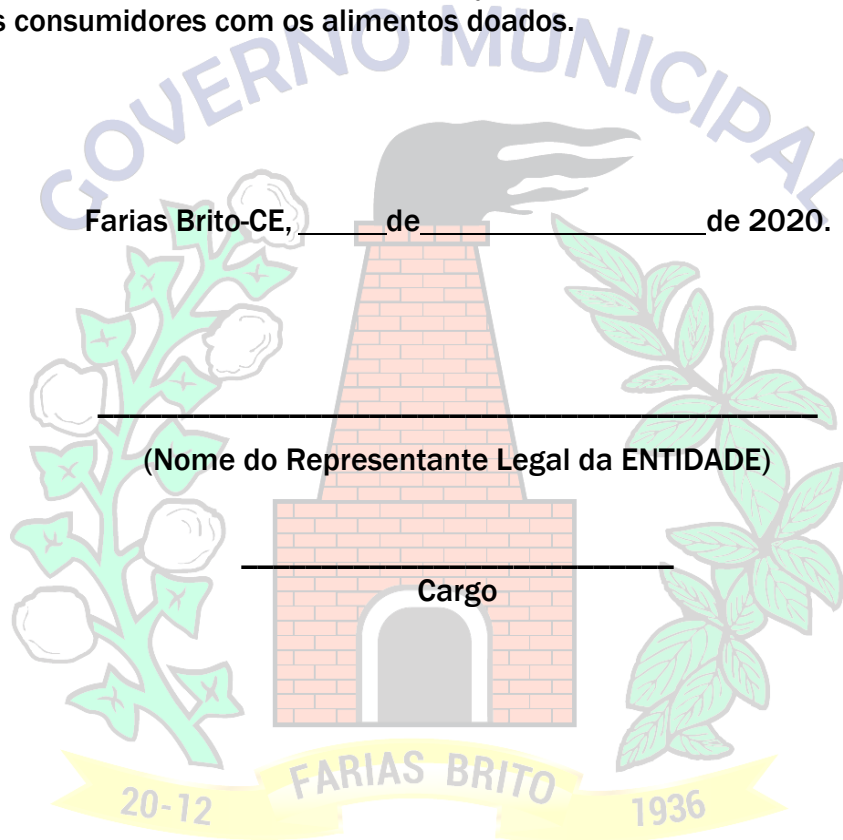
s consumidores com os alimentos doados.

GOVERNO MUNICIPAL

Farias Brito-CE, _____de_________________de 2020.

_______________________________________

(Nome do Representante Legal da ENTIDADE)

_______________________

Cargo

FARIAS BRITO

20-12

1936